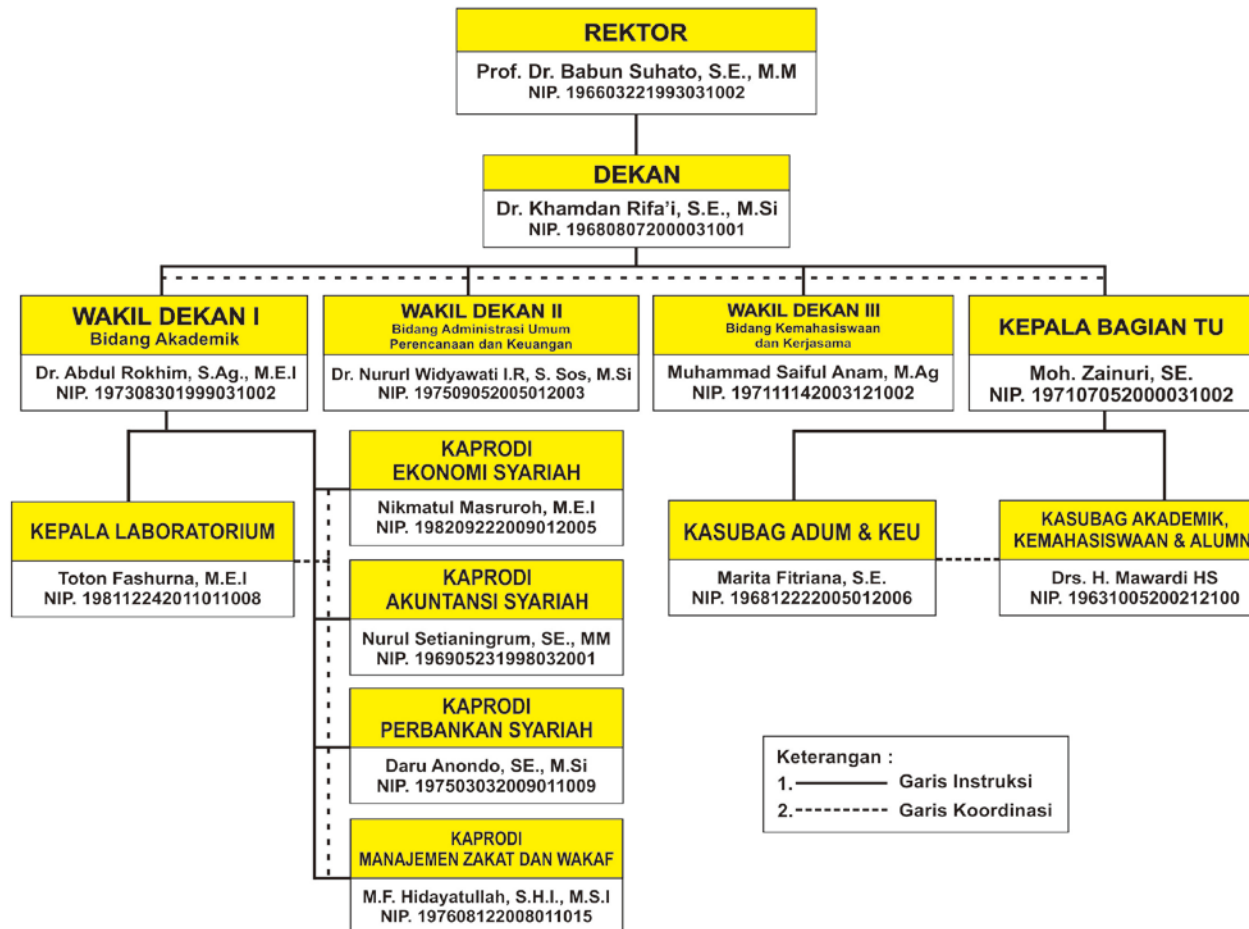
REKTOR
Prof. Dr. Babun Suhato, S.E., M.M
NIP. 196603221993031002

DEKAN
Dr. Khamdan Rifa'i, S.E., M.Si
NIP. 196808072000031001

WAKIL DEKAN I
Bidang Akademik
Dr. Abdul Rokhim, S.Ag., M.E.I
NIP. 197308301999031002

WAKIL DEKAN II
Bidang Administrasi Umum Perencanaan dan Keuangan
Dr. Nururl Widyawati I.R, S. Sos, M.Si
NIP. 197509052005012003

WAKIL DEKAN III
Bidang Kemahasiswaan dan Kerjasama
Muhammad Saiful Anam, M.Ag
NIP. 197111142003121002

KEPALA BAGIAN TU
Moh. Zainuri, SE.
NIP. 197107052000031002

KAPRODI
EKONOMI SYARIAH
Nikmatul Masruroh, M.E.I
NIP. 198209222009012005

KEPALA LABORATORIUM
Toton Fashurna, M.E.I
NIP. 198112242011011008

KAPRODI
AKUNTANSI SYARIAH
Nurul Setianingrum, SE., MM
NIP. 196905231998032001

KAPRODI
PERBANKAN SYARIAH
Daru Anondo, SE., M.Si
NIP. 197503032009011009

KAPRODI
MANAJEMEN ZAKAT DAN WAKAF
M.F. Hidayatullah, S.H.I., M.S.I
NIP. 197608122008011015

KASUBAG ADUM & KEU
Marita Fitriana, S.E.
NIP. 196812222005012006

KASUBAG AKADEMIK, KEMAHASISWAAN & ALUMN
Drs. H. Mawardi HS
NIP. 19631005200212100

Keterangan :
1. Garis Instruksi
2. Garis Koordinasi